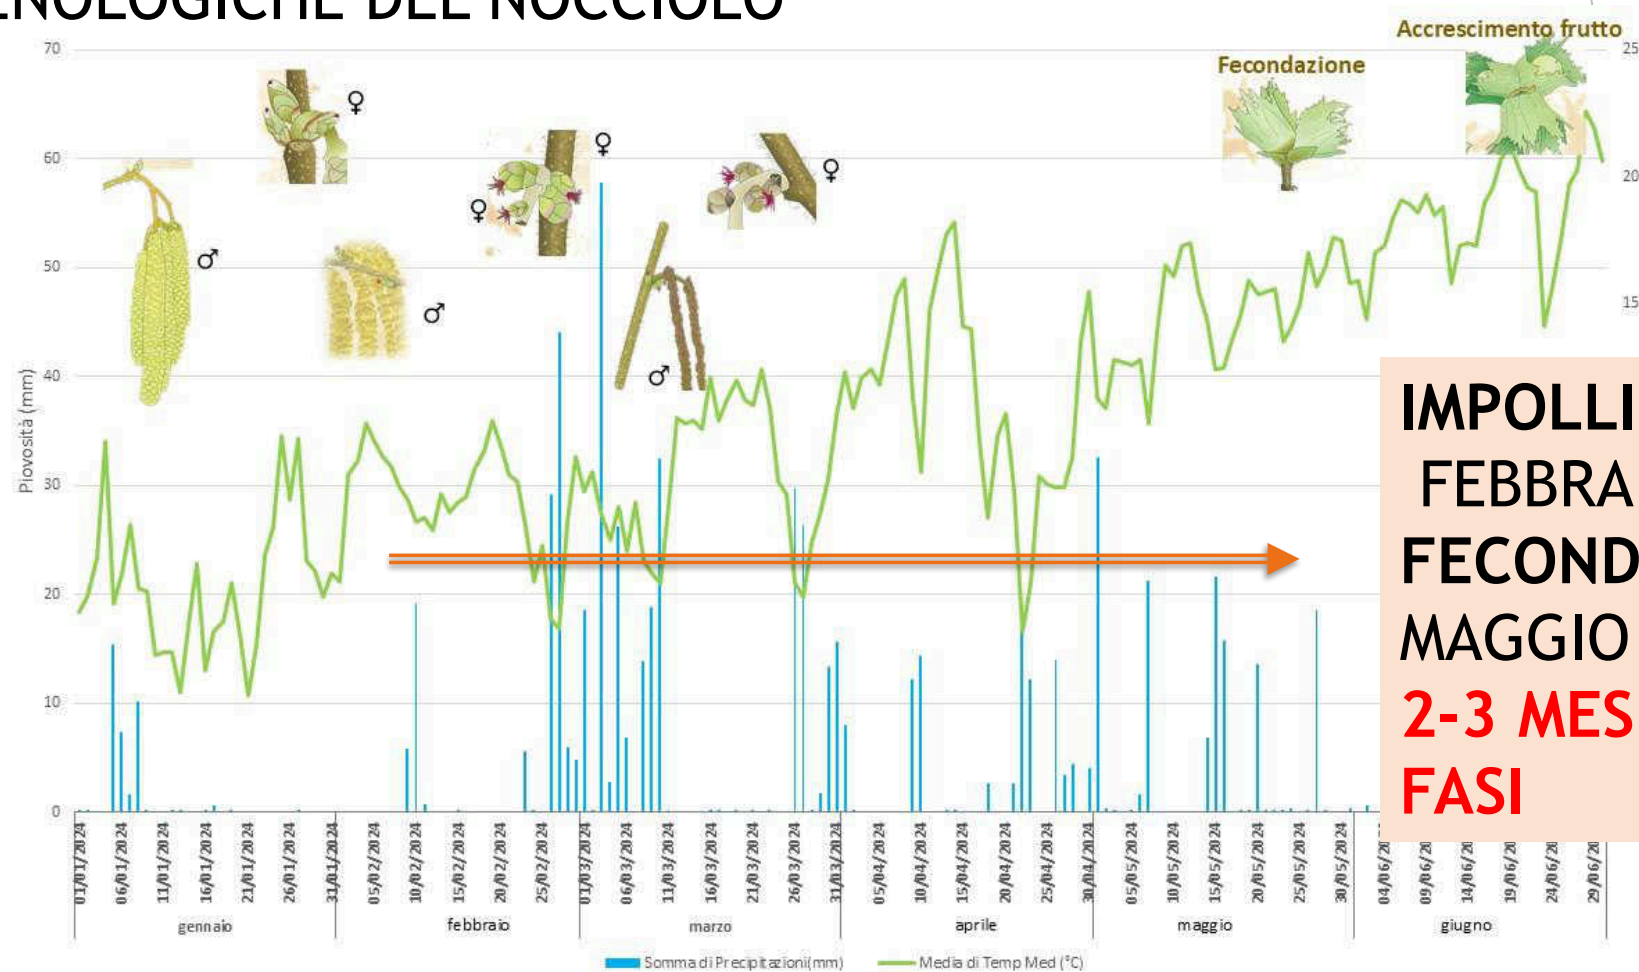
ENOLOGICHE DEL NOCCIOLO

70
60
50
40
30
20
10
0

Piovosità (mm)

25
20
15

Accrescimento frutto
Fecondazione
♀
♂
♀
♂
♀
♀
♀
♂

IMPOLLI
FEBBRA
FECOND
MAGGIO
2-3 MES
FASI

01/01/2024
06/01/2024
11/01/2024
16/01/2024
21/01/2024
26/01/2024
31/01/2024
05/02/2024
10/02/2024
15/02/2024
20/02/2024
25/02/2024
01/03/2024
06/03/2024
11/03/2024
16/03/2024
21/03/2024
26/03/2024
31/03/2024
05/04/2024
10/04/2024
15/04/2024
20/04/2024
25/04/2024
30/04/2024
05/05/2024
10/05/2024
15/05/2024
20/05/2024
25/05/2024
30/05/2024
04/06/20
09/06/20
14/06/20
19/06/20
24/06/20
29/06/20

gennaio
febbraio
marzo
aprile
maggio
giugno

Somma di Precipitazioni(mm)
Media di Temp Med (°C)